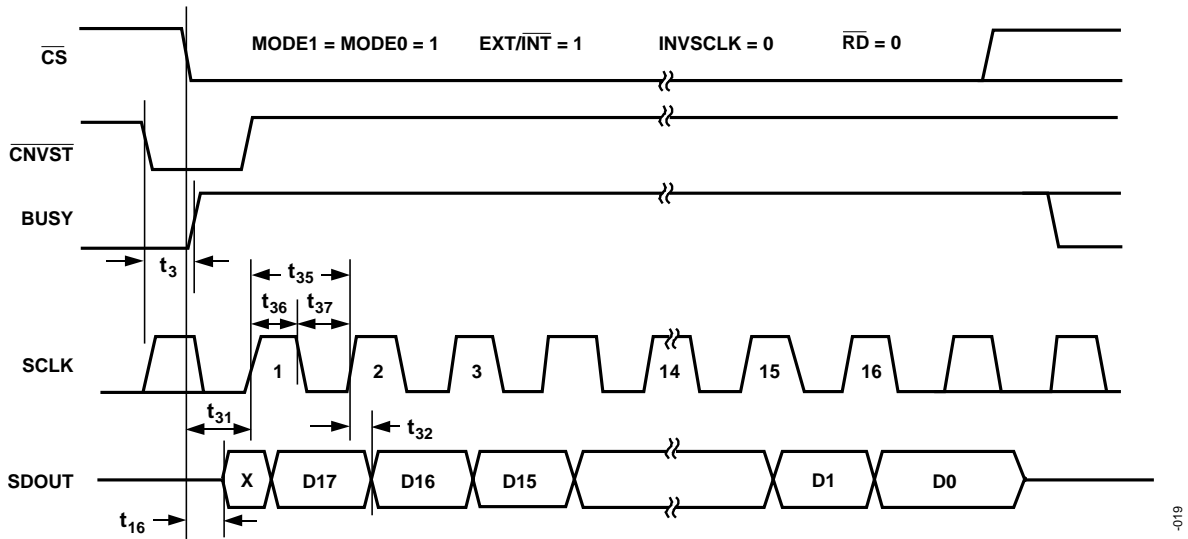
$\overline{CS}$

MODE1 = MODE0 = 1 EXT/$\overline{INT}$ = 1 INVSCLK = 0 $\overline{RD}$ = 0

$\overline{CNVST}$

BUSY

$t_3$

$t_{35}$

$t_{36}$ $t_{37}$

SCLK

1 2 3 14 15 16

$t_{31}$

$t_{32}$

SDOUT

X D17 D16 D15 D1 D0

$t_{16}$

-019